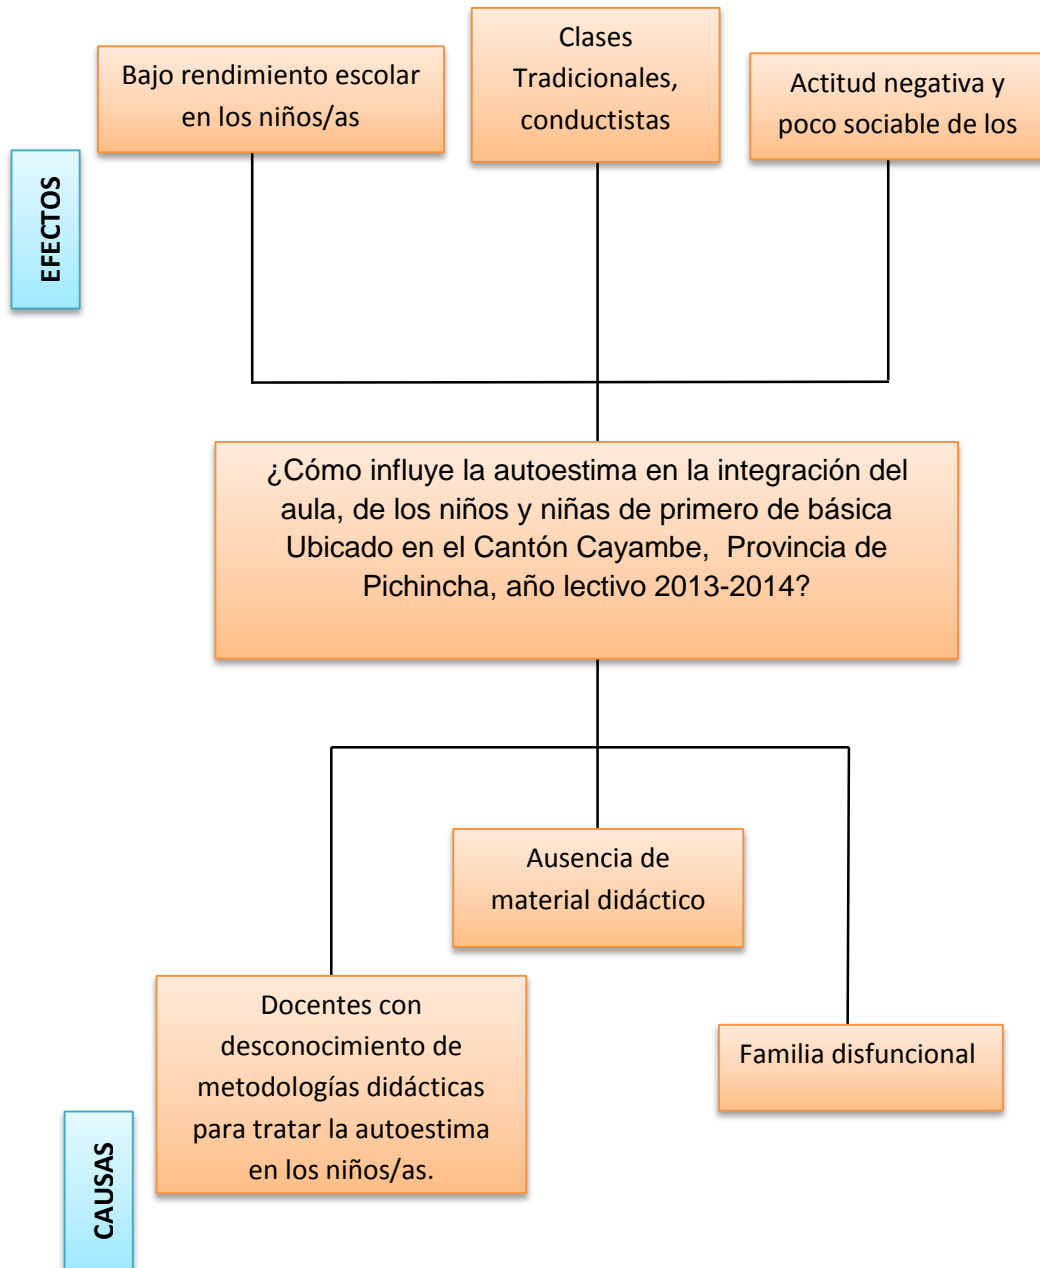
EFECTOS

Bajo rendimiento escolar en los niños/as

Clases Tradicionales, conductistas

Actitud negativa y poco sociable de los

¿Cómo influye la autoestima en la integración del aula, de los niños y niñas de primero de básica Ubicado en el Cantón Cayambe, Provincia de Pichincha, año lectivo 2013-2014?

Ausencia de material didáctico

Docentes con desconocimiento de metodologías didácticas para tratar la autoestima en los niños/as.

Familia disfuncional

CAUSAS